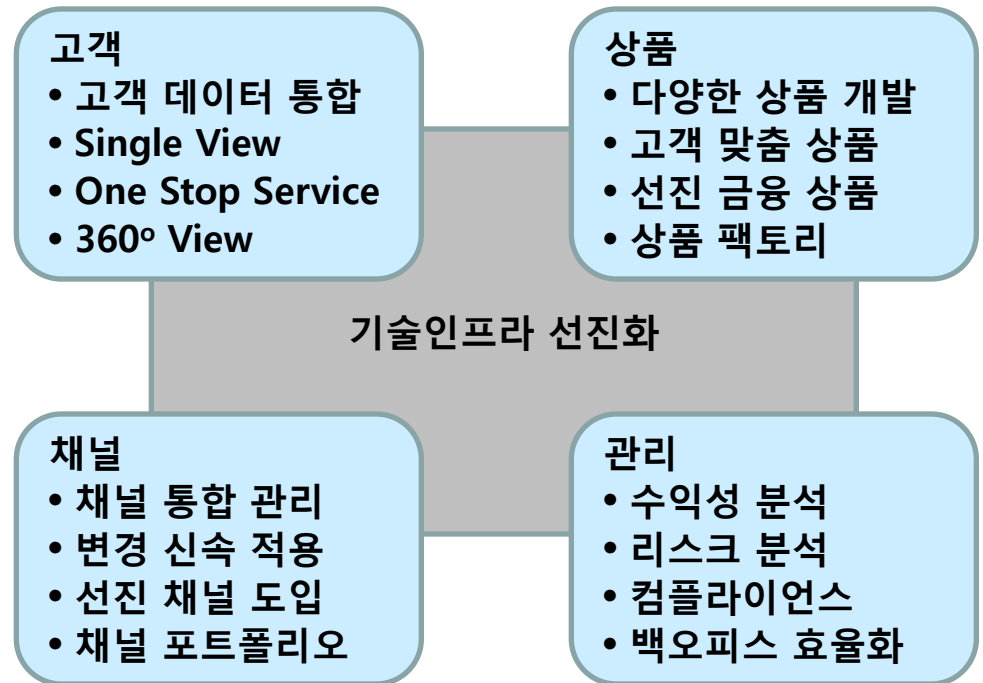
고객
• 고객 데이터 통합
• Single View
• One Stop Service
• 360º View

상품
• 다양한 상품 개발
• 고객 맞춤 상품
• 선진 금융 상품
• 상품 팩토리

기술인프라 선진화

채널
• 채널 통합 관리
• 변경 신속 적용
• 선진 채널 도입
• 채널 포트폴리오

관리
• 수익성 분석
• 리스크 분석
• 컴플라이언스
• 백오피스 효율화